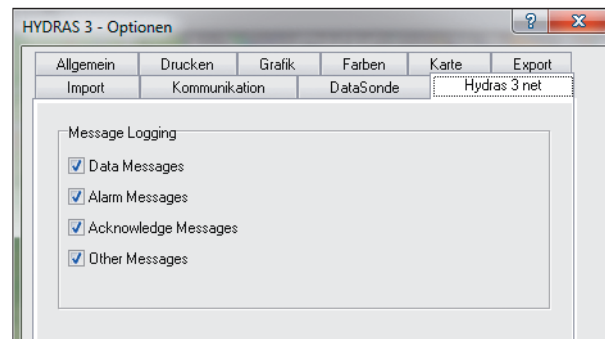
HYDRAS 3 - Optionen

?

X

Allgemein | Drucken | Grafik | Farben | Karte | Export

Import | Kommunikation | DataSonde | Hydras 3 net

Message Logging

Data Messages

Alarm Messages

Acknowledge Messages

Other Messages